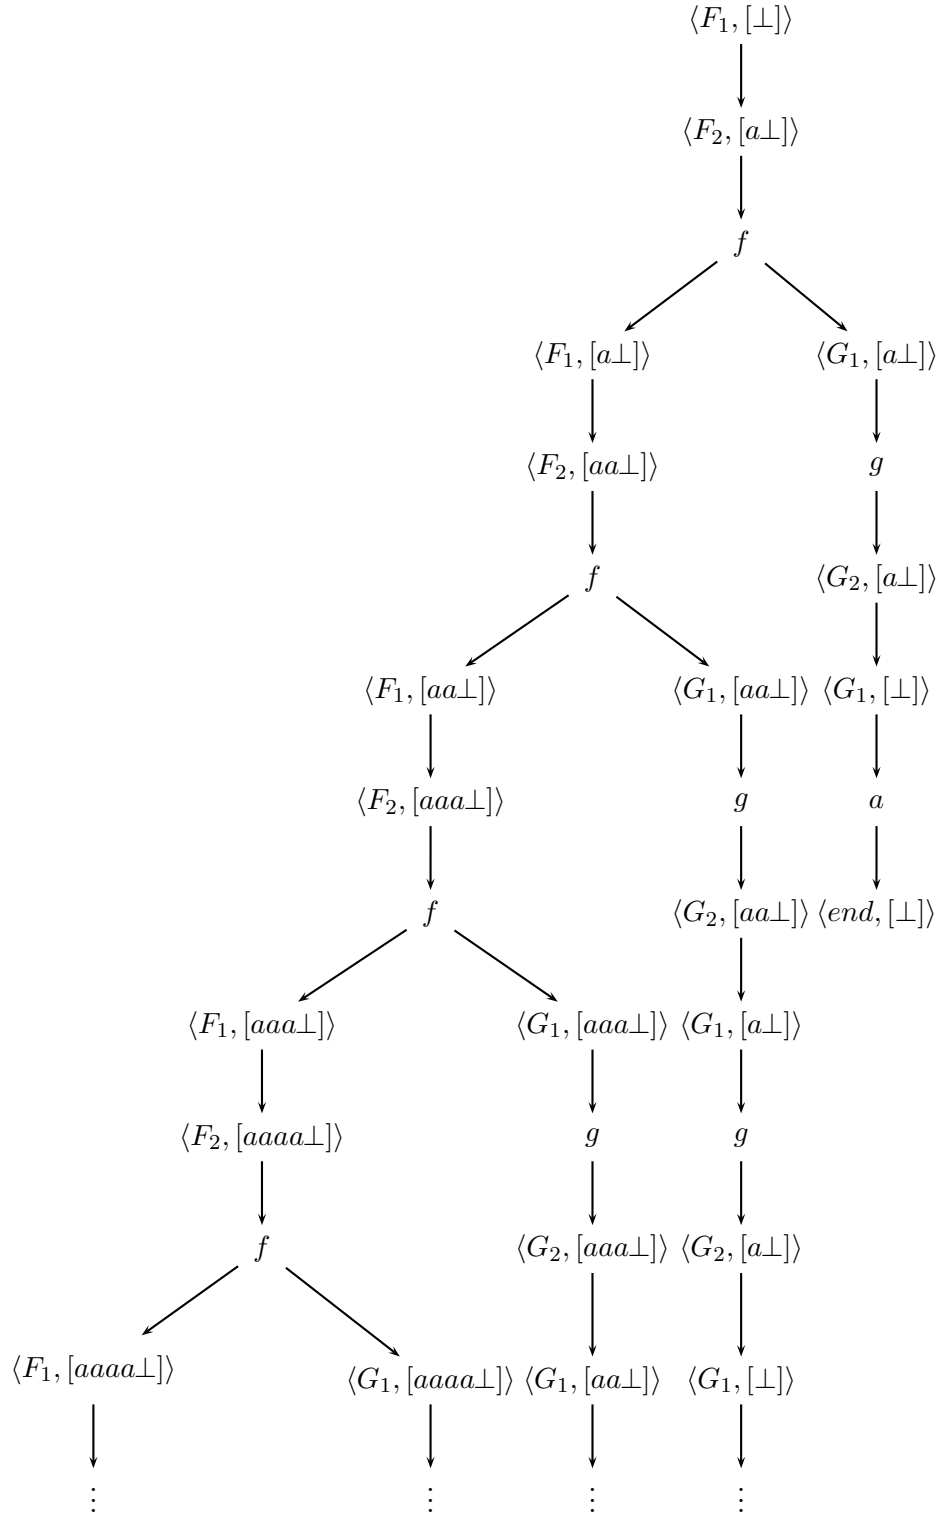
$\langle F_1, [\bot] \rangle$

$\langle F_2, [a\bot] \rangle$

$f$

$\langle F_1, [a\bot] \rangle$ $\langle G_1, [a\bot] \rangle$

$\langle F_2, [aa\bot] \rangle$ $g$

$f$ $\langle G_2, [a\bot] \rangle$

$\langle F_1, [aa\bot] \rangle$ $\langle G_1, [aa\bot] \rangle$ $\langle G_1, [\bot] \rangle$

$\langle F_2, [aaa\bot] \rangle$ $g$ $a$

$f$ $\langle G_2, [aa\bot] \rangle$ $\langle end, [\bot] \rangle$

$\langle F_1, [aaa\bot] \rangle$ $\langle G_1, [aaa\bot] \rangle$ $\langle G_1, [a\bot] \rangle$

$\langle F_2, [aaaa\bot] \rangle$ $g$ $g$

$f$ $\langle G_2, [aaa\bot] \rangle$ $\langle G_2, [a\bot] \rangle$

$\langle F_1, [aaaa\bot] \rangle$ $\langle G_1, [aaaa\bot] \rangle$ $\langle G_1, [aa\bot] \rangle$ $\langle G_1, [\bot] \rangle$

$\vdots$ $\vdots$ $\vdots$ $\vdots$